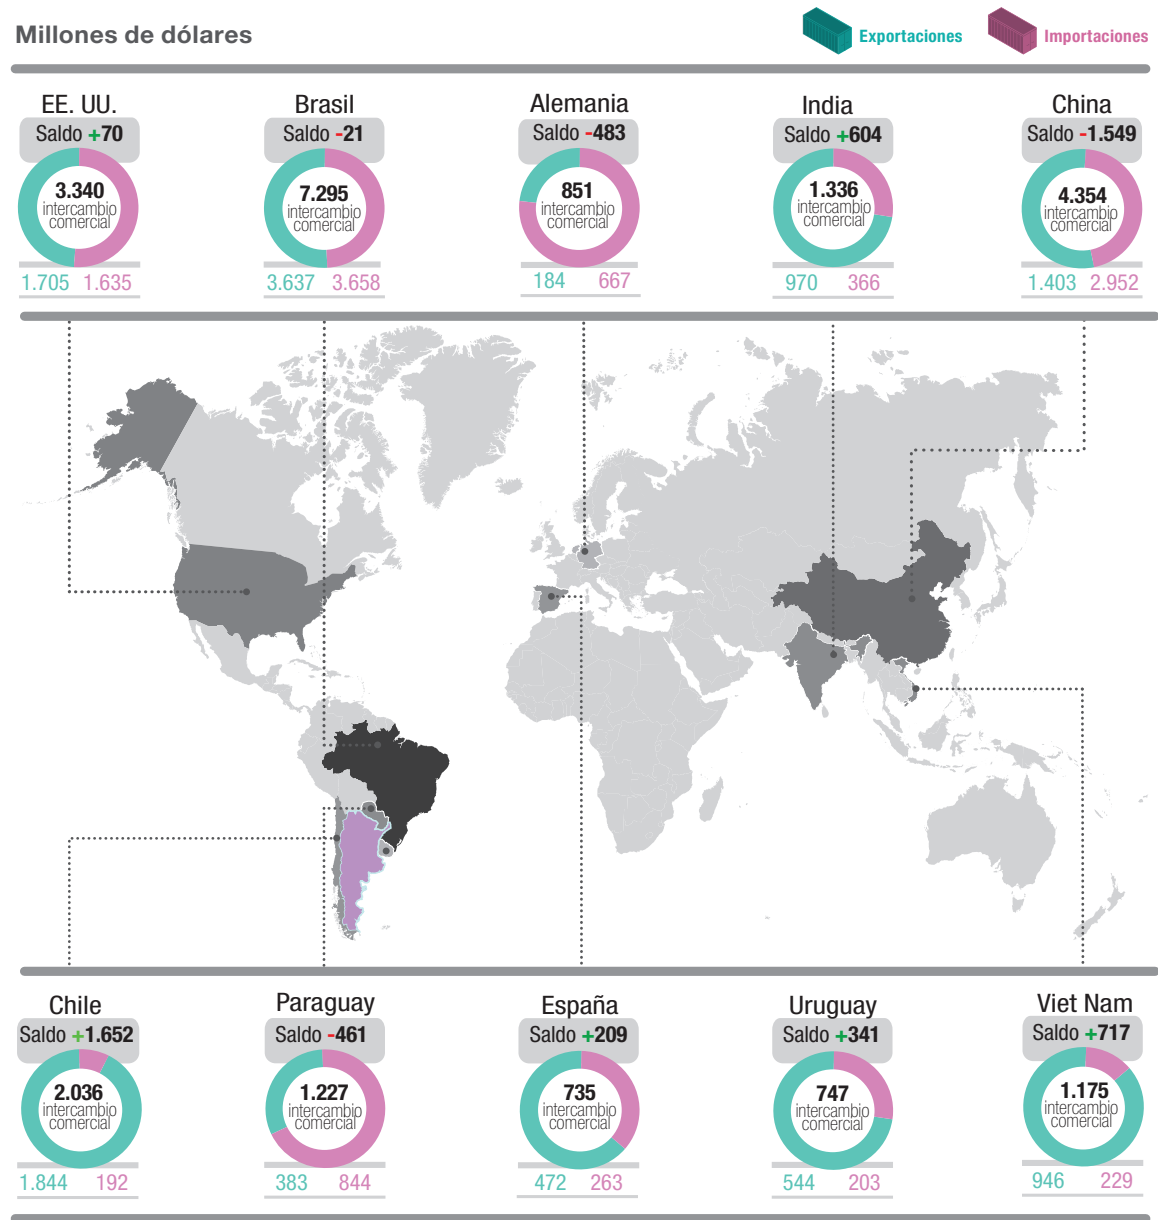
Millones de dólares

Exportaciones Importaciones

EE. UU.
Saldo +70
3.340 intercambio comercial
1.705 1.635

Brasil
Saldo -21
7.295 intercambio comercial
3.637 3.658

Alemania
Saldo -483
851 intercambio comercial
184 667

India
Saldo +604
1.336 intercambio comercial
970 366

China
Saldo -1.549
4.354 intercambio comercial
1.403 2.952

Chile
Saldo +1.652
2.036 intercambio comercial
1.844 192

Paraguay
Saldo -461
1.227 intercambio comercial
383 844

España
Saldo +209
735 intercambio comercial
472 263

Uruguay
Saldo +341
747 intercambio comercial
544 203

Viet Nam
Saldo +717
1.175 intercambio comercial
946 229